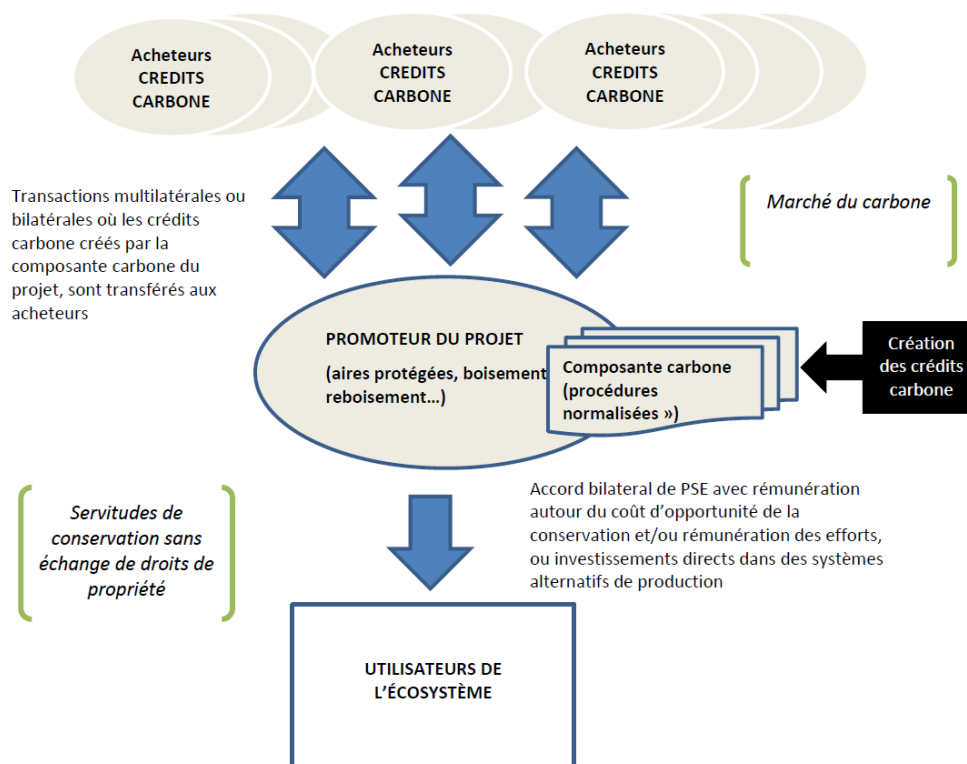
Acheteurs CREDITS CARBONE

Acheteurs CREDITS CARBONE

Acheteurs CREDITS CARBONE

Transactions multilatérales ou bilatérales où les crédits carbone créés par la composante carbone du projet, sont transférés aux acheteurs

Marché du carbone

PROMOTEUR DU PROJET

(aires protégées, boisement reboisement...)

Composante carbone (procédures normalisées »)

Création des crédits carbone

Servitudes de conservation sans échange de droits de propriété

Accord bilateral de PSE avec rémunération autour du coût d'opportunité de la conservation et/ou rémunération des efforts, ou investissements directs dans des systèmes alternatifs de production

UTILISATEURS DE L'ÉCOSYSTÈME